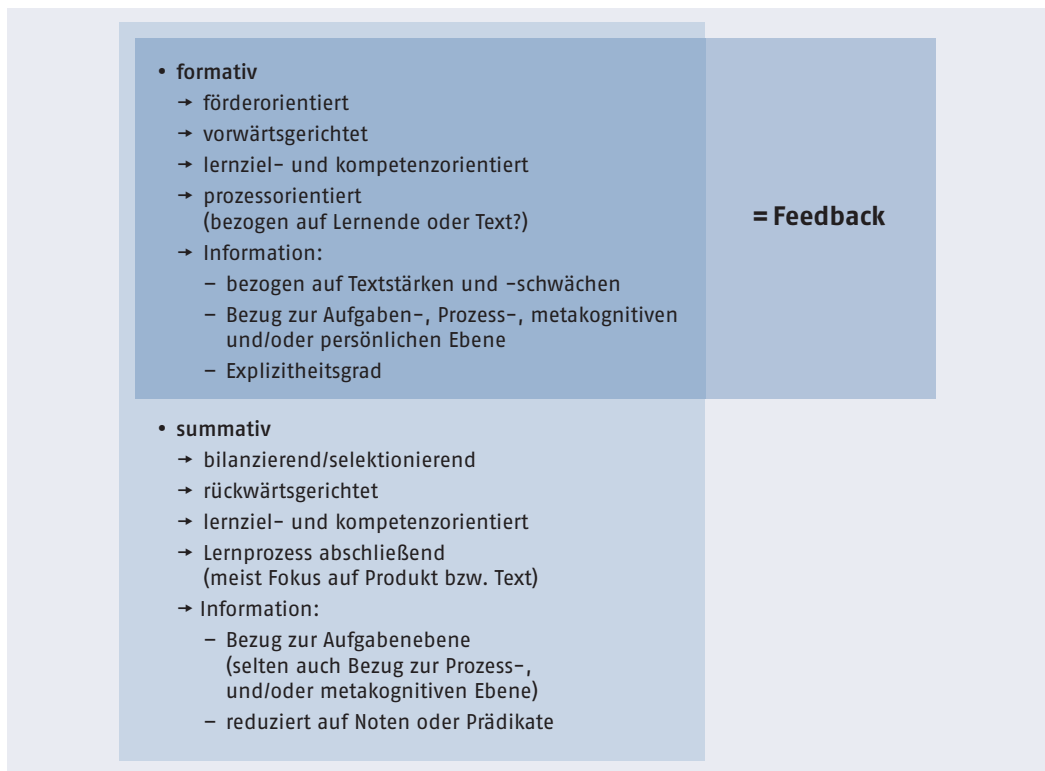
• formativ
→ förderorientiert
→ vorwärtsgerichtet
→ lernziel- und kompetenzorientiert
→ prozessorientiert (bezogen auf Lernende oder Text?)
→ Information:
– bezogen auf Textstärken und -schwächen
– Bezug zur Aufgaben-, Prozess-, metakognitiven und/oder persönlichen Ebene
– Explizitheitsgrad

= Feedback

• summativ
→ bilanzierend/selektionierend
→ rückwärtsgerichtet
→ lernziel- und kompetenzorientiert
→ Lernprozess abschließend (meist Fokus auf Produkt bzw. Text)
→ Information:
– Bezug zur Aufgabenebene (selten auch Bezug zur Prozess-, und/oder metakognitiven Ebene)
– reduziert auf Noten oder Prädikate